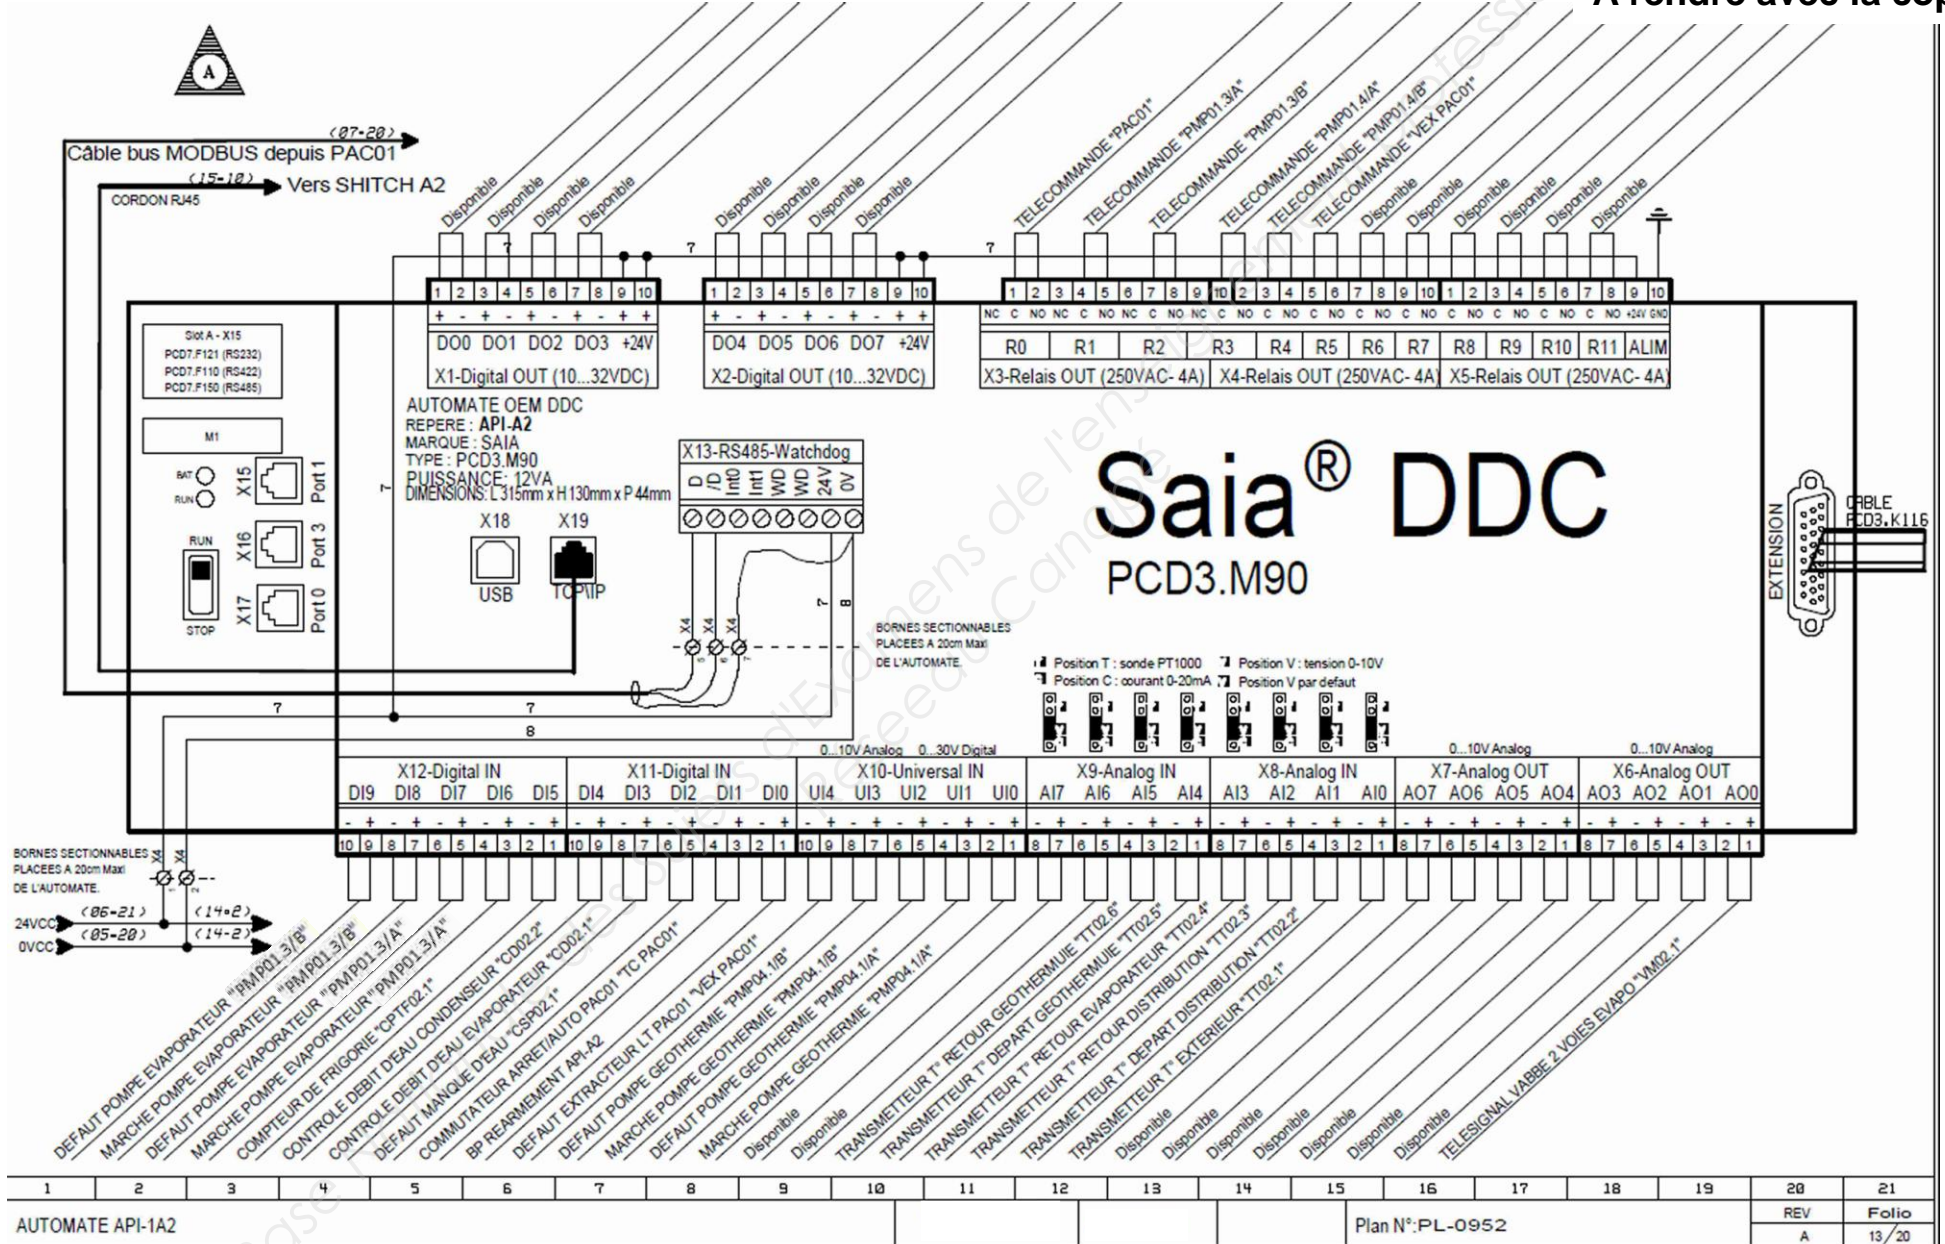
A rendre avec la cop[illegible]

A

(07-20)
Câble bus MODBUS depuis PAC01
(15-10)
Vers SHITCH A2
CORDON RJ45

Disponible Disponible Disponible Disponible
Disponible Disponible Disponible Disponible
TELECOMMANDE "PAC01" TELECOMMANDE "PMP01.3/A" TELECOMMANDE "PMP01.3/B" TELECOMMANDE "PMP01.4/A" TELECOMMANDE "PMP01.4/B" TELECOMMANDE "VEX PAC01" Disponible Disponible Disponible Disponible Disponible Disponible

7 7 7

1 2 3 4 5 6 7 8 9 10
+ - + - + - + - + +
DO0 DO1 DO2 DO3 +24V
X1-Digital OUT (10...32VDC)

1 2 3 4 5 6 7 8 9 10
+ - + - + - + - + +
DO4 DO5 DO6 DO7 +24V
X2-Digital OUT (10...32VDC)

1 2 3 4 5 6 7 8 9 10 1 2 3 4 5 6 7 8 9 10 1 2 3 4 5 6 7 8 9 10
NC C NO NC C NO NC C NO NC C NO C NO C NO C NO C NO C NO C NO C NO C NO +24V GND
R0 R1 R2 R3 R4 R5 R6 R7 R8 R9 R10 R11 ALIM
X3-Relais OUT (250VAC- 4A) X4-Relais OUT (250VAC- 4A) X5-Relais OUT (250VAC- 4A)

Slot A - X15
PCD7.F121 (RS232)
PCD7.F110 (RS422)
PCD7.F150 (RS485)

M1

BAT
RUN
X15 Port 1
X16 Port 3
X17 Port 0
RUN
STOP

AUTOMATE OEM DDC
REPERE : API-A2
MARQUE : SAIA
TYPE : PCD3.M90
PUISSANCE: 12VA
DIMENSIONS: L 315mm x H 130mm x P 44mm

X18 X19
USB TCP\IP

X13-RS485-Watchdog
D /D Int0 Int1 WD WD 24V 0V

Saia® DDC
PCD3.M90

EXTENSION
CABLE
PCD3.K116

7 8
X4 X4 X4
5 6 7
BORNES SECTIONNABLES PLACEES A 20cm Maxi DE L'AUTOMATE.

Position T : sonde PT1000
Position C : courant 0-20mA
Position V : tension 0-10V
Position V par defaut

7
7
8

0...10V Analog 0...30V Digital
0...10V Analog
0...10V Analog

X12-Digital IN
DI9 DI8 DI7 DI6 DI5
X11-Digital IN
DI4 DI3 DI2 DI1 DI0
X10-Universal IN
UI4 UI3 UI2 UI1 UI0
X9-Analog IN
AI7 AI6 AI5 AI4
X8-Analog IN
AI3 AI2 AI1 AI0
X7-Analog OUT
AO7 AO6 AO5 AO4
X6-Analog OUT
AO3 AO2 AO1 AO0

10 9 8 7 6 5 4 3 2 1 10 9 8 7 6 5 4 3 2 1 10 9 8 7 6 5 4 3 2 1 8 7 6 5 4 3 2 1 8 7 6 5 4 3 2 1 8 7 6 5 4 3 2 1 8 7 6 5 4 3 2 1

BORNES SECTIONNABLES PLACEES A 20cm Maxi DE L'AUTOMATE.
X4 X4
1 2
(06-21) (14-2)
24VCC
(05-20) (14-2)
0VCC

DEFAUT POMPE EVAPORATEUR "PMP01.3/B"
MARCHE POMPE EVAPORATEUR "PMP01.3/B"
DEFAUT POMPE EVAPORATEUR "PMP01.3/A"
MARCHE POMPE EVAPORATEUR "PMP01.3/A"
COMPTEUR DE FRIGORIE "CPTF02.1"
CONTROLE DEBIT D'EAU CONDENSEUR "CD02.2"
CONTROLE DEBIT D'EAU EVAPORATEUR "CD02.1"
DEFAUT MANQUE D'EAU "CSP02.1"
COMMUTATEUR ARRET/AUTO PAC01 "TC PAC01"
BP REARMEMENT API-A2
DEFAUT EXTRACTEUR LT PAC01 "VEX PAC01"
DEFAUT POMPE GEOTHERMIE "PMP04.1/B"
MARCHE POMPE GEOTHERMIE "PMP04.1/B"
DEFAUT POMPE GEOTHERMIE "PMP04.1/A"
MARCHE POMPE GEOTHERMIE "PMP04.1/A"
Disponible
Disponible
TRANSMETTEUR T° RETOUR GEOTHERMUIE "TT02.6"
TRANSMETTEUR T° DEPART GEOTHERMUIE "TT02.5"
TRANSMETTEUR T° RETOUR EVAPORATEUR "TT02.4"
TRANSMETTEUR T° RETOUR DISTRIBUTION "TT02.3"
TRANSMETTEUR T° DEPART DISTRIBUTION "TT02.2"
TRANSMETTEUR T° EXTERIEUR "TT02.1"
Disponible
Disponible
Disponible
Disponible
Disponible
Disponible
Disponible
TELESIGNAL VABBE 2 VOIES EVAPO "VM02.1"

| 1 | 2 | 3 | 4 | 5 | 6 | 7 | 8 | 9 | 10 | 11 | 12 | 13 | 14 | 15 | 16 | 17 | 18 | 19 | 20 | 21 |
|---|---|---|---|---|---|---|---|---|---|---|---|---|---|---|---|---|---|---|---|---|

AUTOMATE API-1A2
Plan N°:PL-0952
REV Folio
A 13/20